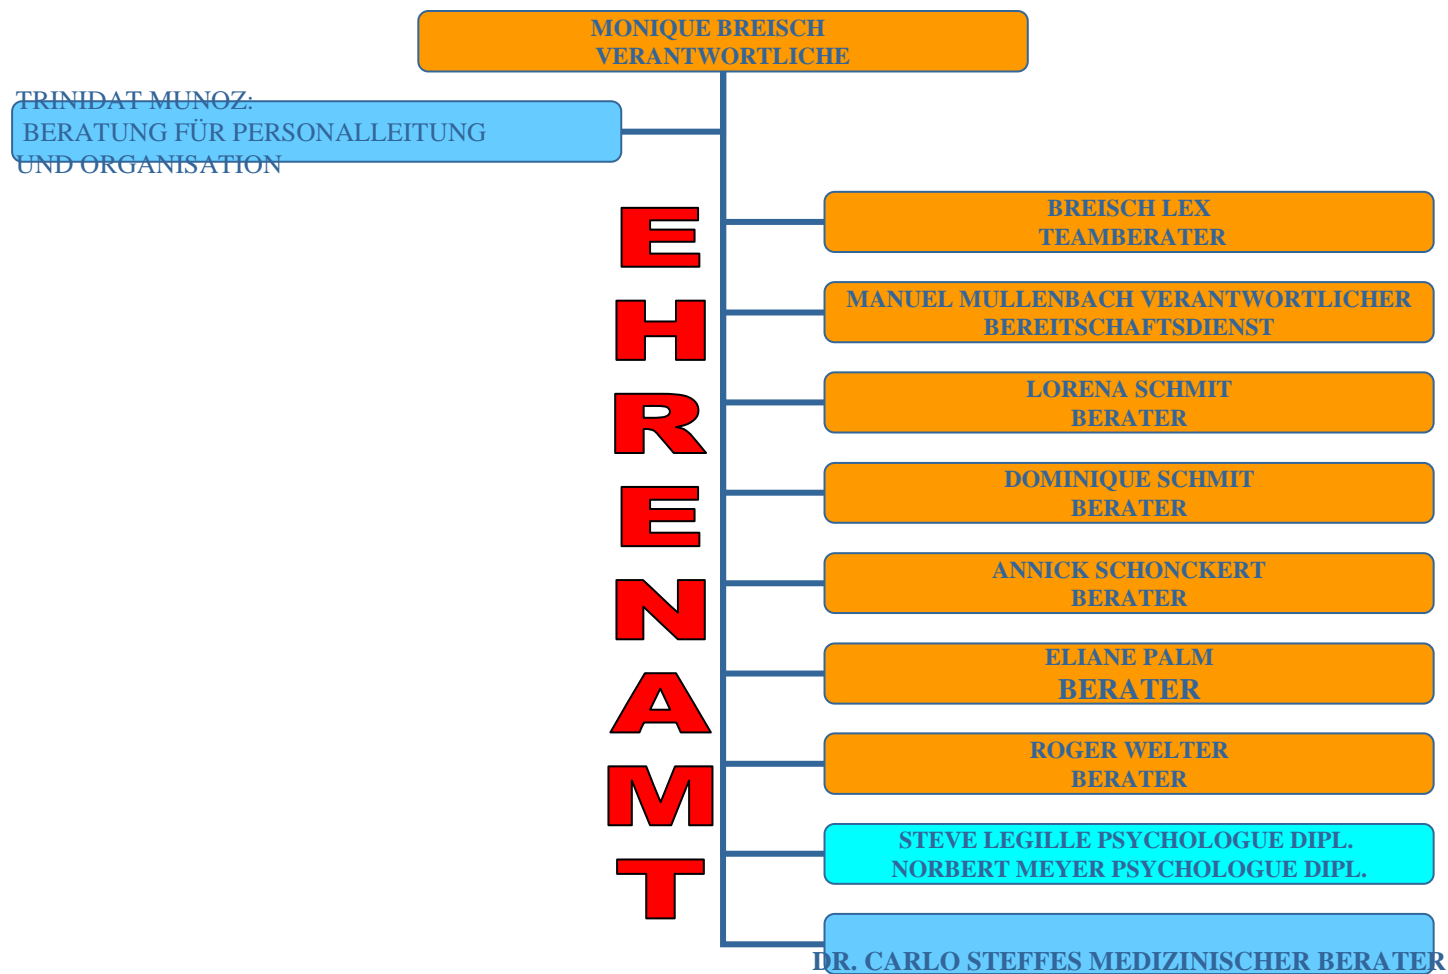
MONIQUE BREISCH
VERANTWORTLICHE

TRINIDAT MUNOZ:
BERATUNG FÜR PERSONALLEITUNG
UND ORGANISATION

EHRENAMT

BREISCH LEX
TEAMBERATER

MANUEL MULLENBACH VERANTWORTLICHER
BEREITSCHAFTSDIENST

LORENA SCHMIT
BERATER

DOMINIQUE SCHMIT
BERATER

ANNICK SCHONCKERT
BERATER

ELIANE PALM
BERATER

ROGER WELTER
BERATER

STEVE LEGILLE PSYCHOLOGUE DIPL.
NORBERT MEYER PSYCHOLOGUE DIPL.

DR. CARLO STEFFES MEDIZINISCHER BERATER